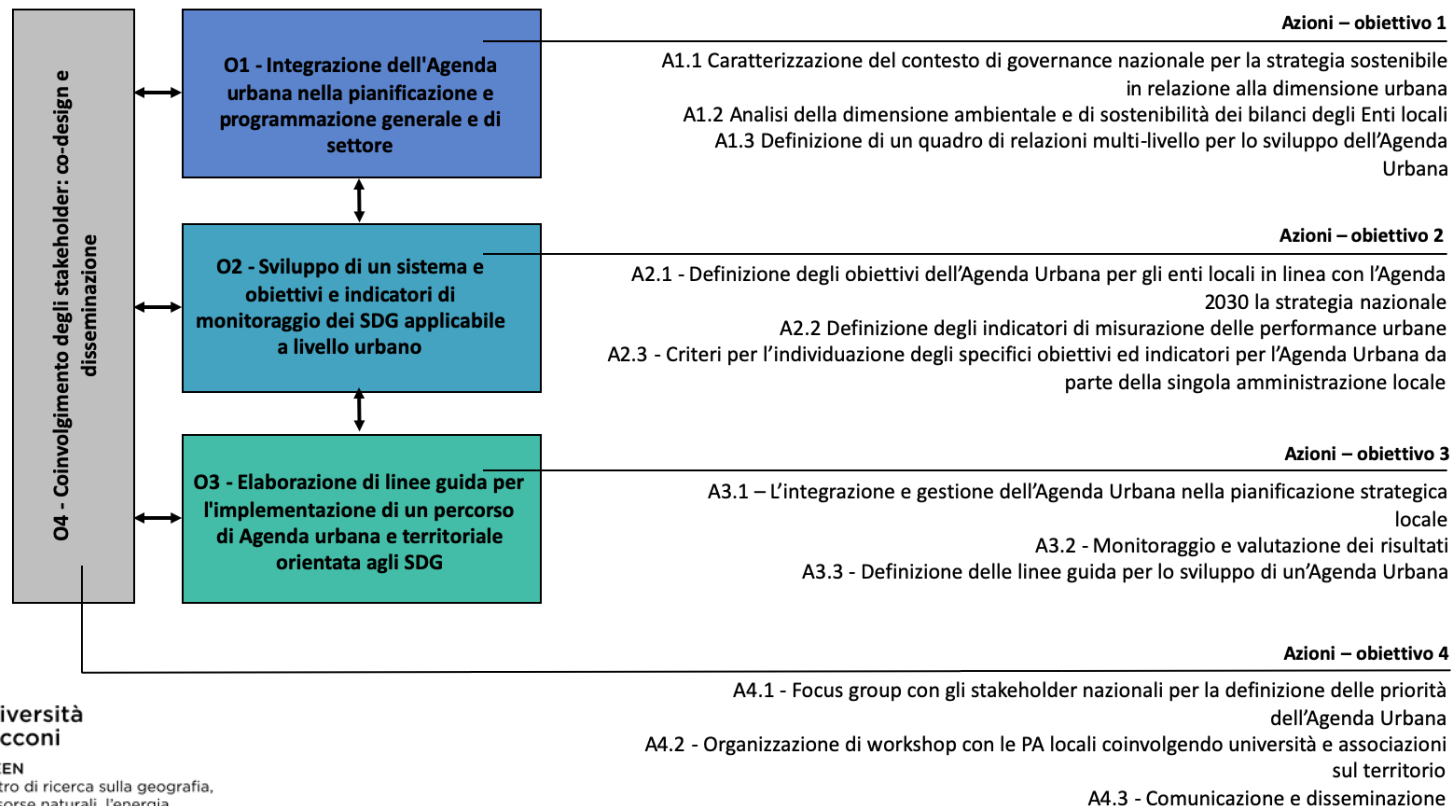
O4 - Coinvolgimento degli stakeholder: co-design e disseminazione

O1 - Integrazione dell'Agenda urbana nella pianificazione e programmazione generale e di settore

Azioni – obiettivo 1

A1.1 Caratterizzazione del contesto di governance nazionale per la strategia sostenibile in relazione alla dimensione urbana

A1.2 Analisi della dimensione ambientale e di sostenibilità dei bilanci degli Enti locali

A1.3 Definizione di un quadro di relazioni multi-livello per lo sviluppo dell'Agenda Urbana

O2 - Sviluppo di un sistema e obiettivi e indicatori di monitoraggio dei SDG applicabile a livello urbano

Azioni – obiettivo 2

A2.1 - Definizione degli obiettivi dell'Agenda Urbana per gli enti locali in linea con l'Agenda 2030 la strategia nazionale

A2.2 Definizione degli indicatori di misurazione delle performance urbane

A2.3 - Criteri per l'individuazione degli specifici obiettivi ed indicatori per l'Agenda Urbana da parte della singola amministrazione locale

O3 - Elaborazione di linee guida per l'implementazione di un percorso di Agenda urbana e territoriale orientata agli SDG

Azioni – obiettivo 3

A3.1 – L'integrazione e gestione dell'Agenda Urbana nella pianificazione strategica locale

A3.2 - Monitoraggio e valutazione dei risultati

A3.3 - Definizione delle linee guida per lo sviluppo di un'Agenda Urbana

Azioni – obiettivo 4

A4.1 - Focus group con gli stakeholder nazionali per la definizione delle priorità dell'Agenda Urbana

A4.2 - Organizzazione di workshop con le PA locali coinvolgendo università e associazioni sul territorio

A4.3 - Comunicazione e disseminazione

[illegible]iversità
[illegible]cconi
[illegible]EN
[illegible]tro di ricerca sulla geografia,
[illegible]